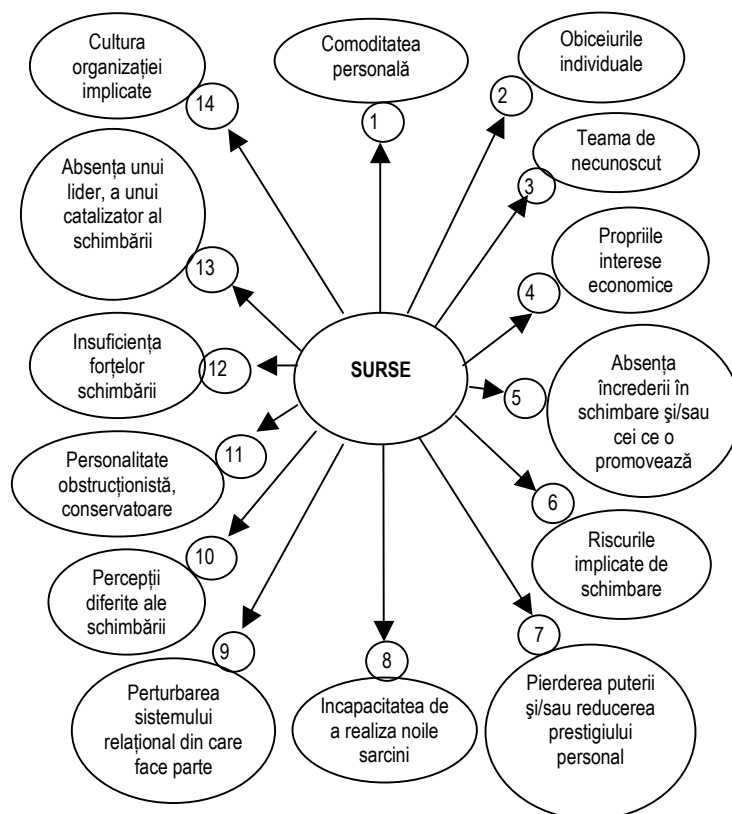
Cultura organizației implicate

14

Comoditatea personală

1

Obiceiurile individuale

2

Teama de necunoscut

3

Absența unui lider, a unui catalizator al schimbării

13

Propriile interese economice

4

Insuficiența forțelor schimbării

12

SURSE

5

Absența încrederii în schimbare şi/sau cei ce o promovează

11

Personalitate obstrucționistă, conservatoare

6

Riscurile implicate de schimbare

10

Percepții diferite ale schimbării

9

8

7

Perturbarea sistemului relațional din care face parte

Incapacitatea de a realiza noile sarcini

Pierderea puterii şi/sau reducerea prestigiului personal